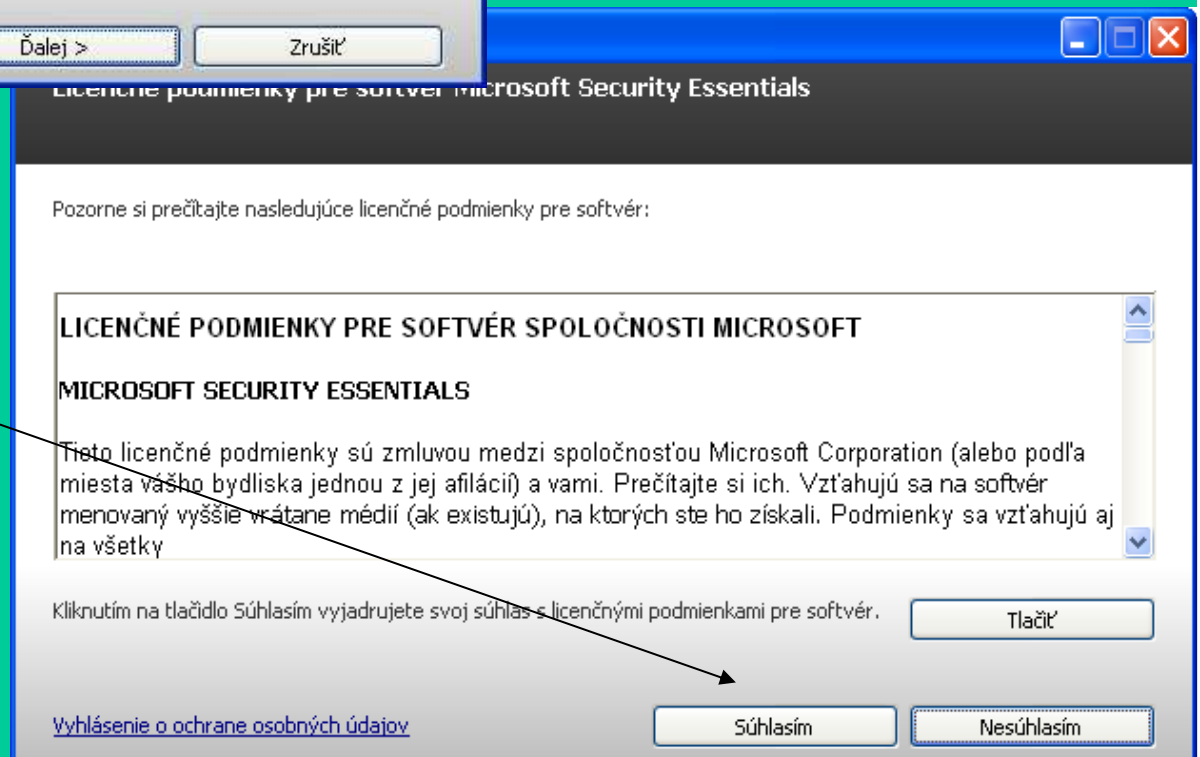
Ďalej >
Zrušiť

Licenčné podmienky pre softvér Microsoft Security Essentials

Pozorne si prečítajte nasledujúce licenčné podmienky pre softvér:

LICENČNÉ PODMIENKY PRE SOFTVÉR SPOLOČNOSTI MICROSOFT

MICROSOFT SECURITY ESSENTIALS

Tieto licenčné podmienky sú zmluvou medzi spoločnosťou Microsoft Corporation (alebo podľa miesta vášho bydliska jednou z jej afilácií) a vami. Prečítajte si ich. Vzťahujú sa na softvér menovaný vyššie vrátane médií (ak existujú), na ktorých ste ho získali. Podmienky sa vzťahujú aj na všetky

Kliknutím na tlačidlo Súhlasím vyjadrujete svoj súhlas s licenčnými podmienkami pre softvér.

Tlačiť

Vyhlásenie o ochrane osobných údajov

Súhlasím

Nesúhlasím